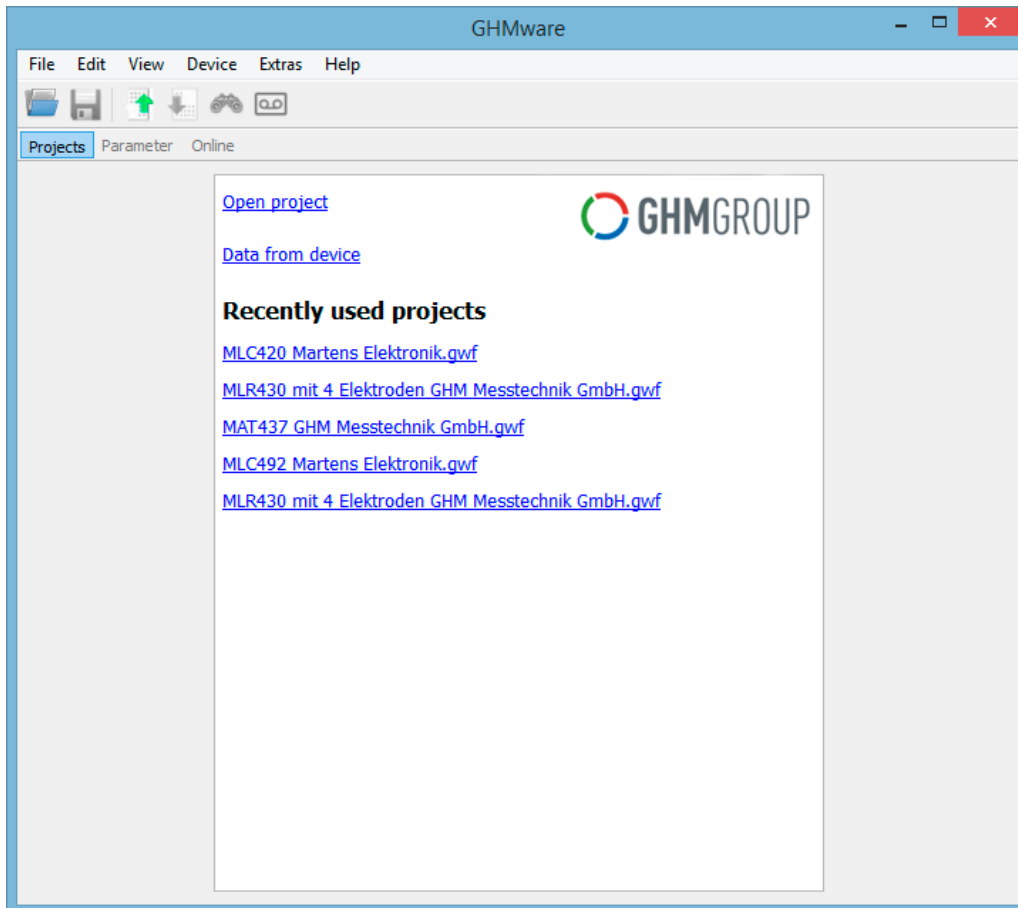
GHMware

File Edit View Device Extras Help

Projects Parameter Online

Open project

GHMGROUP

Data from device

**Recently used projects**

MLC420 Martens Elektronik.gwf

MLR430 mit 4 Elektroden GHM Messtechnik GmbH.gwf

MAT437 GHM Messtechnik GmbH.gwf

MLC492 Martens Elektronik.gwf

MLR430 mit 4 Elektroden GHM Messtechnik GmbH.gwf